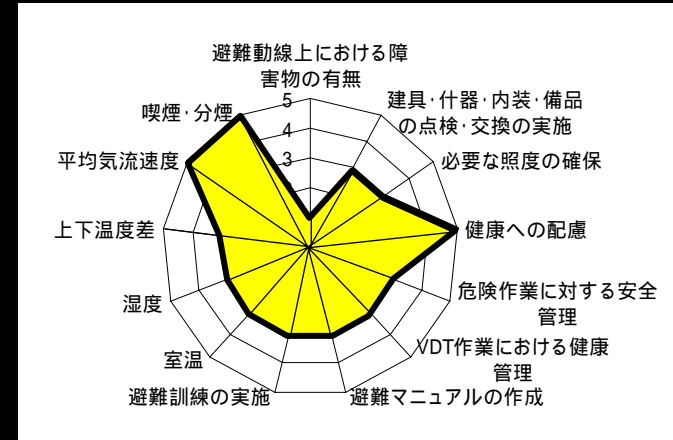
避難動線上における障害物の有無

5
4
3

建具·什器·内装·備品の点検·交換の実施

必要な照度の確保

健康への配慮

危険作業に対する安全管理

VDT作業における健康管理

避難マニュアルの作成

避難訓練の実施

室温

湿度

上下温度差

平均気流速度

喫煙·分煙